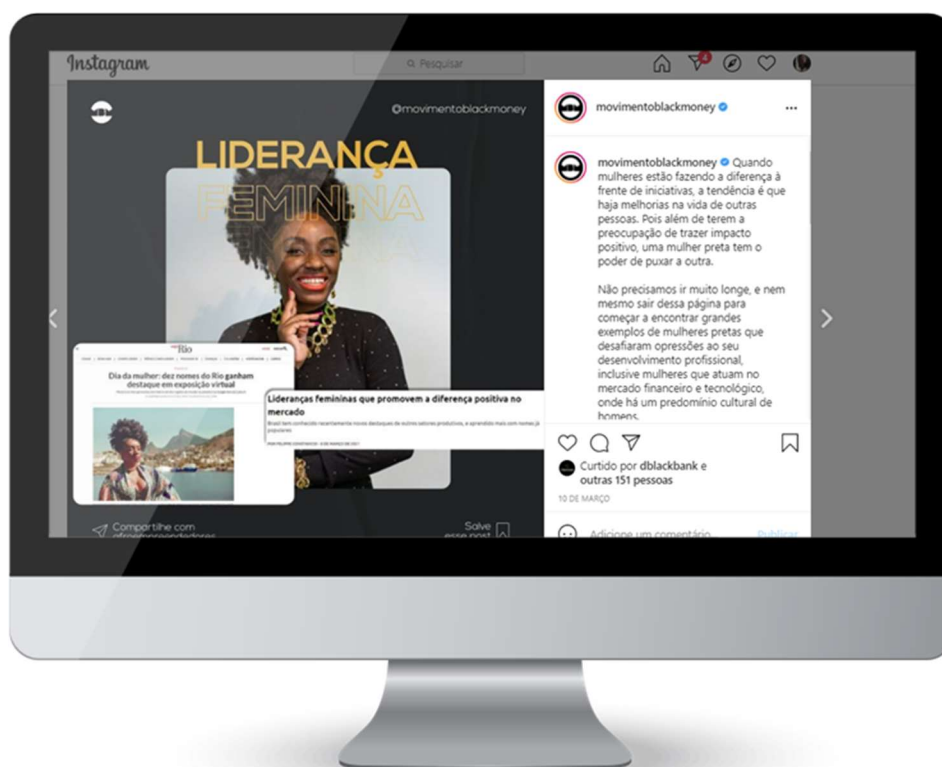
Instagram

Pesquisar

@movimentoblackmoney

LIDERANÇA FEMININA

Rio

Dia da mulher: dez nomes do Rio ganham destaque em exposição virtual

Lideranças femininas que promovem a diferença positiva no mercado

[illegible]

Compartilhe com afroempreendedores

Salve esse post

movimentoblackmoney

movimentoblackmoney Quando mulheres estão fazendo a diferença à frente de iniciativas, a tendência é que haja melhorias na vida de outras pessoas. Pois além de terem a preocupação de trazer impacto positivo, uma mulher preta tem o poder de puxar a outra.

Não precisamos ir muito longe, e nem mesmo sair dessa página para começar a encontrar grandes exemplos de mulheres pretas que desafiaram opressões ao seu desenvolvimento profissional, inclusive mulheres que atuam no mercado financeiro e tecnológico, onde há um predomínio cultural de homens.

Curtido por dblackbank e outras 151 pessoas

10 DE MARÇO

Adicione um comentário...

Publicar